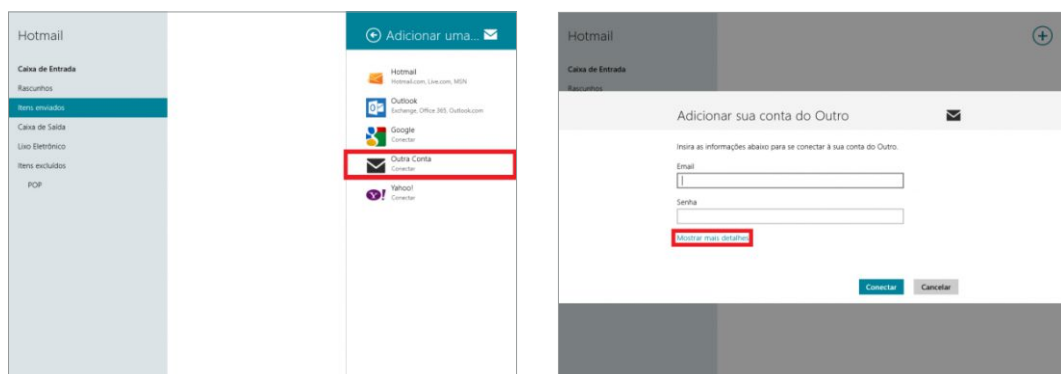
Hotmail

Caixa de Entrada
Rascunhos
Itens enviados
Caixa de Saída
Lixo Eletrônico
Itens excluídos
POP

Adicionar uma...

Hotmail
Hotmail.com, Live.com, MSN

Outlook
Exchange, Office 365, Outlook.com

Google
Conectar

Outra Conta
Conectar

Yahoo!
Conectar

Hotmail

Caixa de Entrada
Rascunhos

Adicionar sua conta do Outro

Insira as informações abaixo para se conectar à sua conta do Outro.

Email

Senha

Mostrar mais detalhes

Conectar
Cancelar